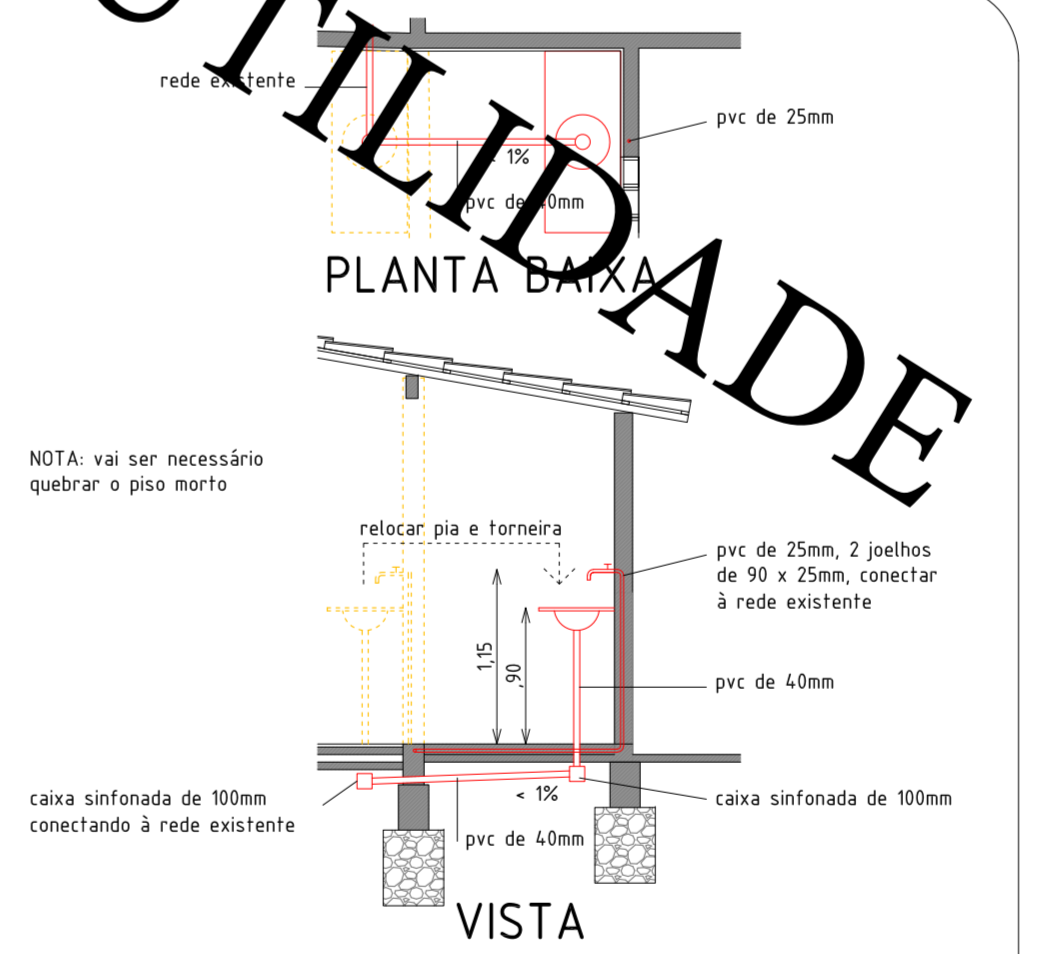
UTILIDADE

rede existente

pvc de 25mm

< 1%

pvc de 40mm

PLANTA BAIXA

NOTA: vai ser necessário quebrar o piso morto

relocar pia e torneira

pvc de 25mm, 2 joelhos de 90 x 25mm, conectar à rede existente

1,15

,90

pvc de 40mm

caixa sinfonada de 100mm conectando à rede existente

< 1%

caixa sinfonada de 100mm

pvc de 40mm

VISTA